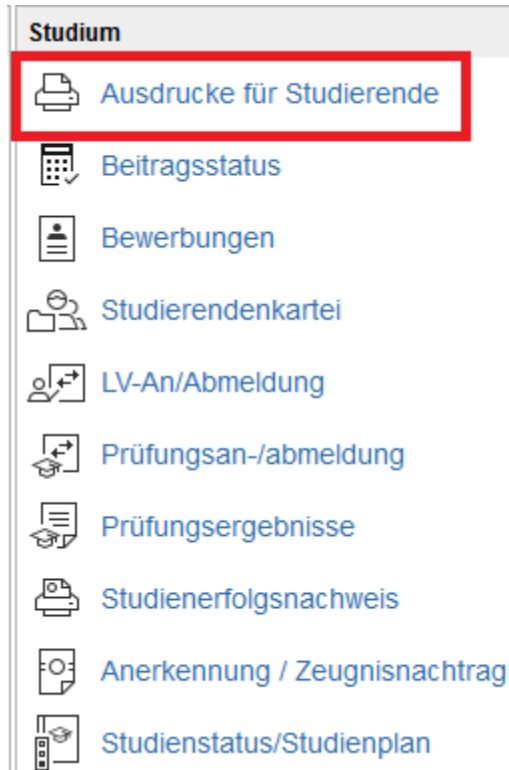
Studium

Ausdrucke für Studierende

Beitragsstatus

Bewerbungen

Studierendenkartei

LV-An/Abmeldung

Prüfungsan-/abmeldung

Prüfungsergebnisse

Studienerfolgsnachweis

Anerkennung / Zeugnisnachtrag

Studienstatus/Studienplan